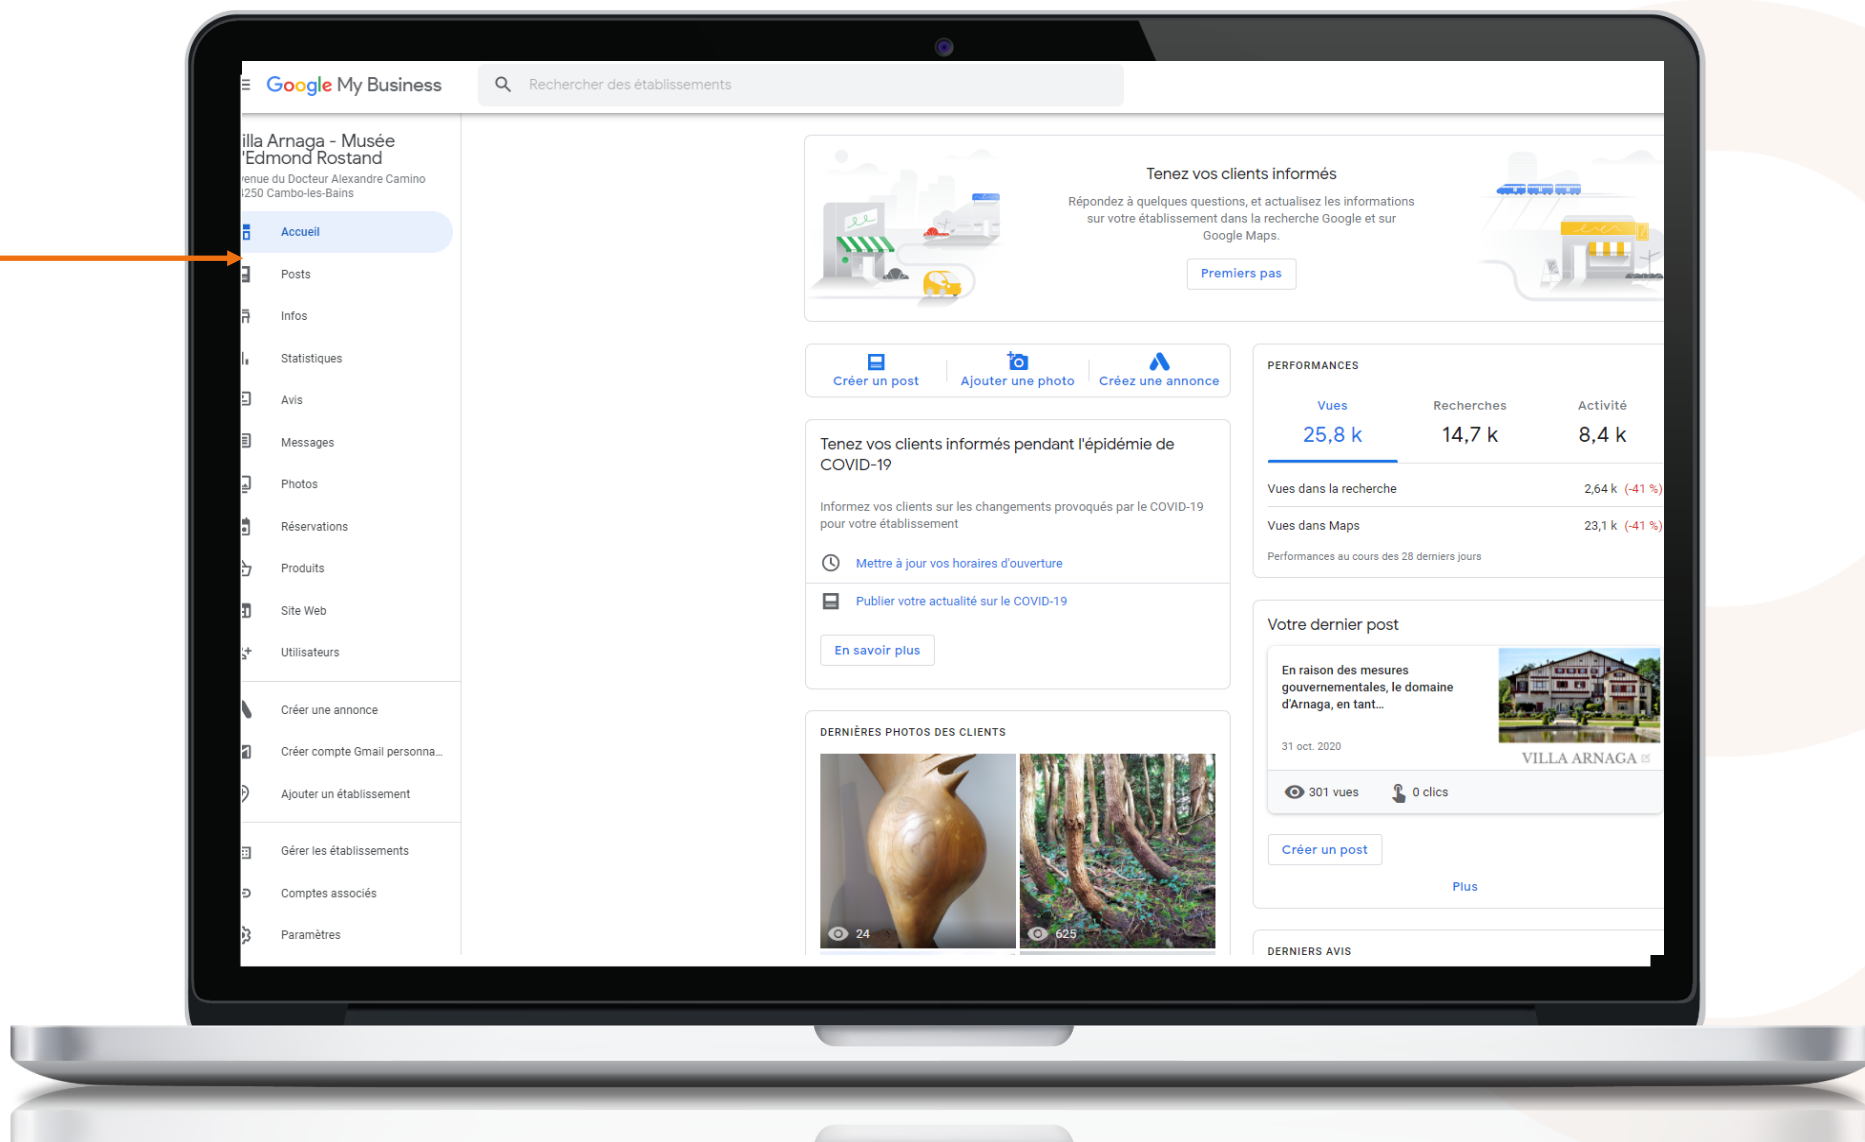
Google My Business

Rechercher des établissements

illa Arnaga - Musée 'Edmond Rostand
venue du Docteur Alexandre Camino
250 Cambo-les-Bains

Accueil
Posts
Infos
Statistiques
Avis
Messages
Photos
Réservations
Produits
Site Web
Utilisateurs
Créer une annonce
Créer compte Gmail personna...
Ajouter un établissement
Gérer les établissements
Comptes associés
Paramètres

Tenez vos clients informés
Répondez à quelques questions, et actualisez les informations sur votre établissement dans la recherche Google et sur Google Maps.
Premiers pas

Créer un post
Ajouter une photo
Créez une annonce

Tenez vos clients informés pendant l'épidémie de COVID-19
Informez vos clients sur les changements provoqués par le COVID-19 pour votre établissement
Mettre à jour vos horaires d'ouverture
Publier votre actualité sur le COVID-19
En savoir plus

DERNIÈRES PHOTOS DES CLIENTS
24
625

PERFORMANCES
| Vues | Recherches | Activité |
|---|---|---|
| 25,8 k | 14,7 k | 8,4 k |

Vues dans la recherche 2,64 k (-41 %)
Vues dans Maps 23,1 k (-41 %)
Performances au cours des 28 derniers jours

Votre dernier post
En raison des mesures gouvernementales, le domaine d'Arnaga, en tant...
31 oct. 2020
VILLA ARNAGA
301 vues
0 clics
Créer un post
Plus

DERNIERS AVIS